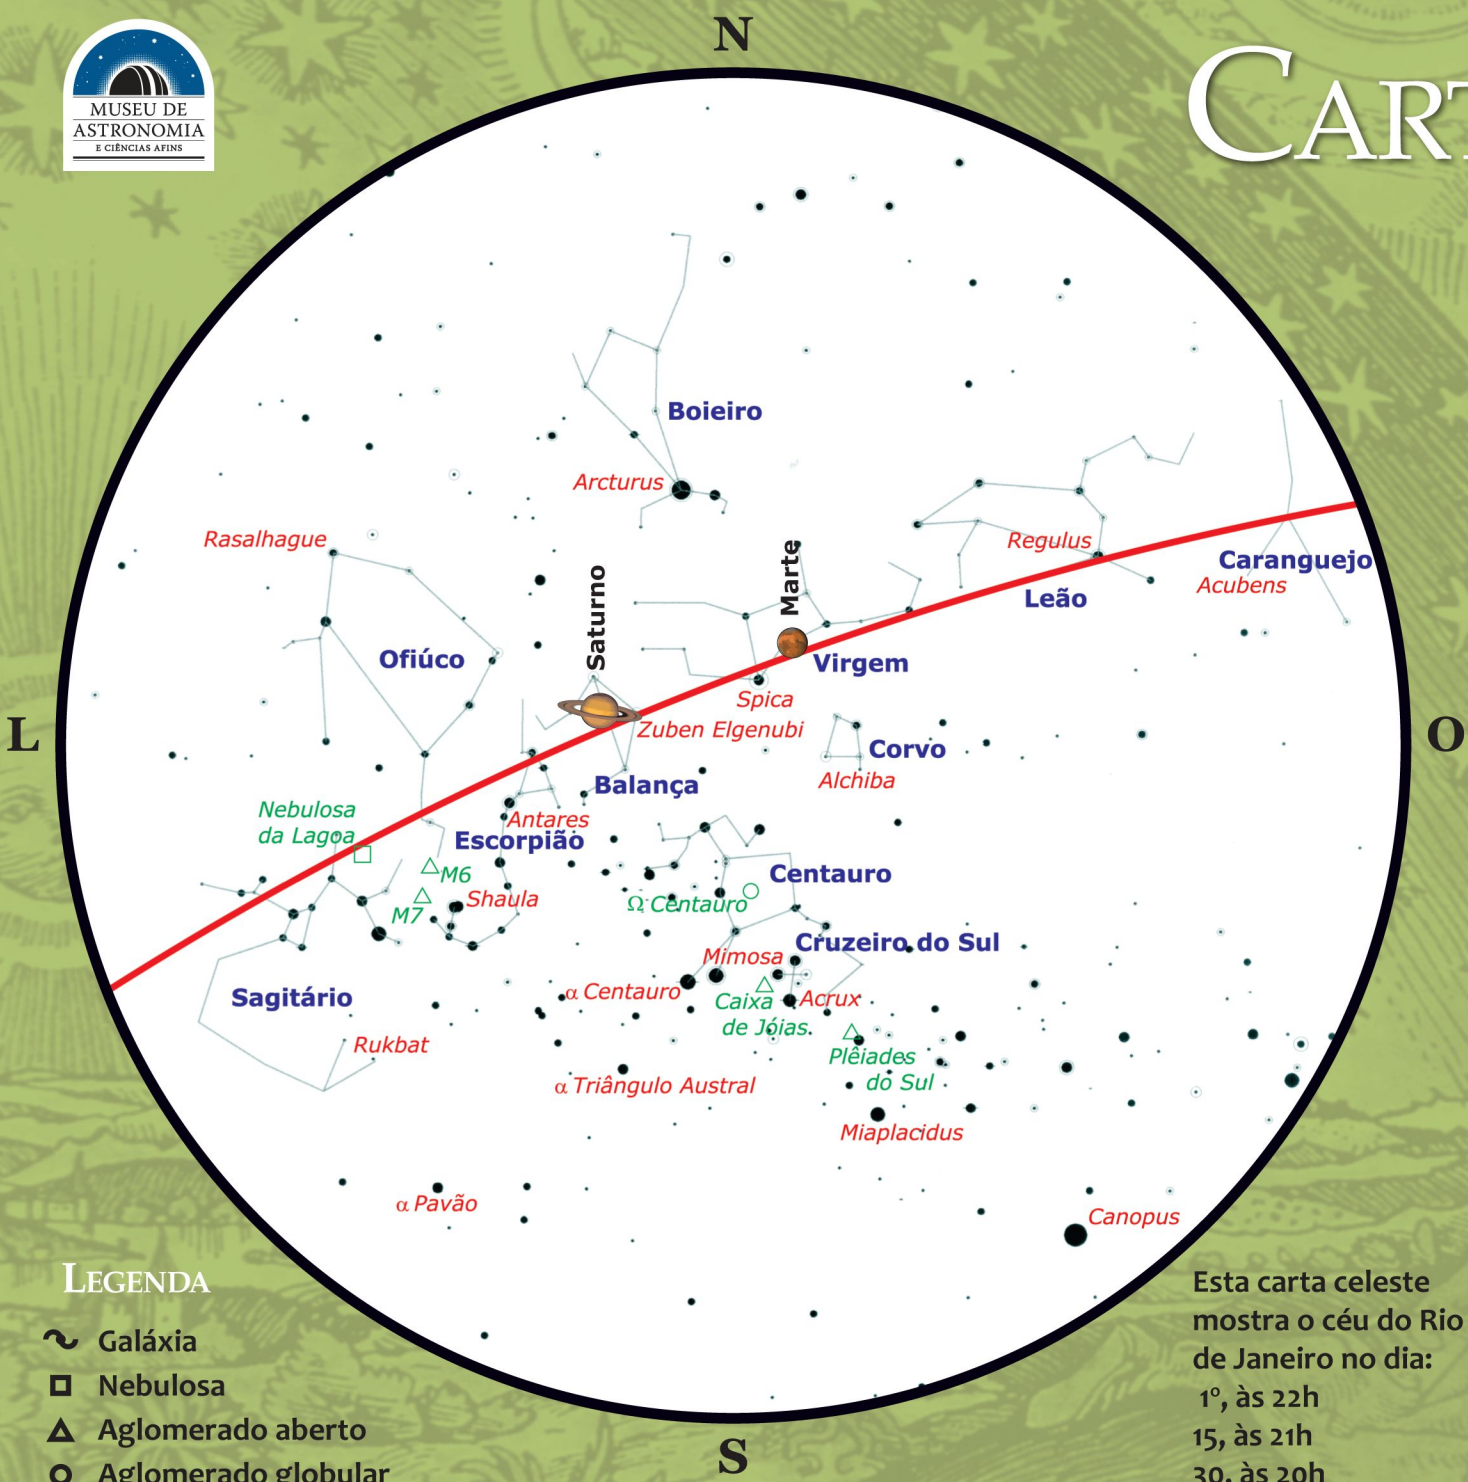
MUSEU DE ASTRONOMIA E CIÊNCIAS AFINS

N

CART

Boieiro
Arcturus
Rasalhague
Saturno
Marte
Regulus
Caranguejo
Acubens
Leão
Ofiúco
Virgem
L
O
Spica
Zuben Elgenubi
Corvo
Alchiba
Balança
Nebulosa da Lagoa
Antares
Escorpião
M6
M7
Shaula
Centauro
$\Omega$ Centauro
Cruzeiro do Sul
Mimosa
Sagitário
$\alpha$ Centauro
Caixa de Jóias
Acrux
Rukbat
Plêiades do Sul
$\alpha$ Triângulo Austral
Miaplacidus
$\alpha$ Pavão
Canopus

LEGENDA
Galáxia
Nebulosa
Aglomerado aberto
Aglomerado globular

S

Esta carta celeste mostra o céu do Rio de Janeiro no dia:
1º, às 22h
15, às 21h
30, às 20h